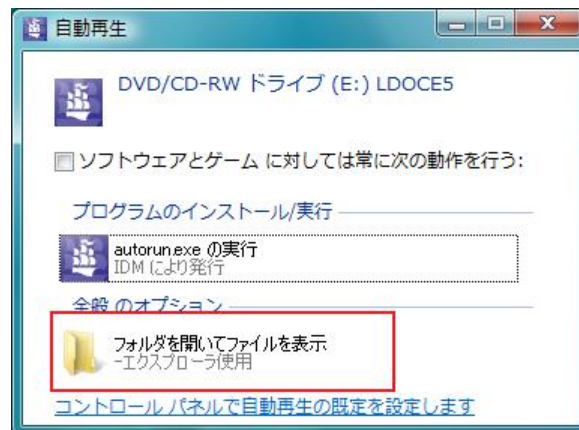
自動再生

DVD/CD-RW ドライブ (E:) LDOCE5

ソフトウェアとゲーム に対しては常に次の動作を行う:

プログラムのインストール/実行

autorun.exe の実行
IDM により発行

全般 のオプション

フォルダを開いてファイルを表示
-エクスプローラ使用

コントロール パネルで自動再生の既定を設定します